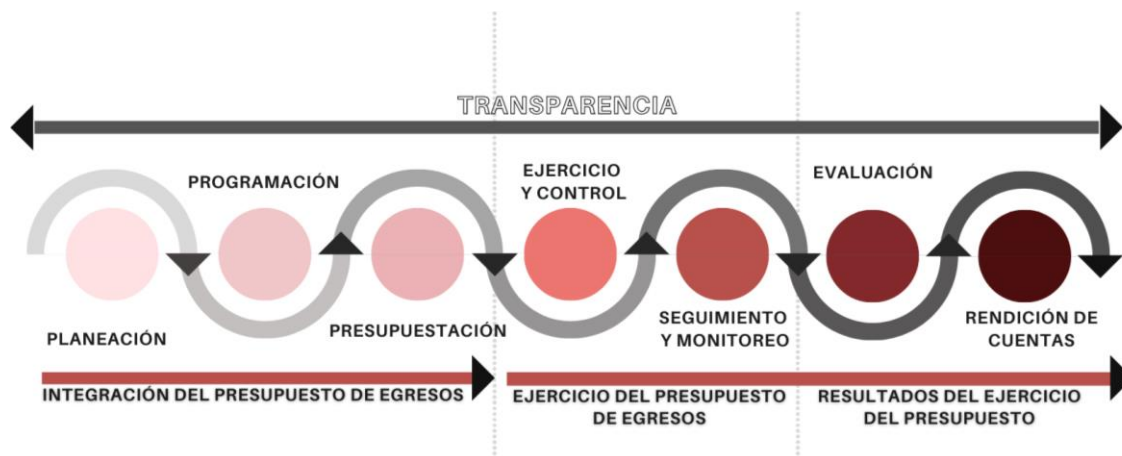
TRANSPARENCIA

PROGRAMACIÓN

EJERCICIO Y CONTROL

EVALUACIÓN

PLANEACIÓN

PRESUPUESTACIÓN

SEGUIMIENTO Y MONITOREO

RENDICIÓN DE CUENTAS

INTEGRACIÓN DEL PRESUPUESTO DE EGRESOS

EJERCICIO DEL PRESUPUESTO DE EGRESOS

RESULTADOS DEL EJERCICIO DEL PRESUPUESTO